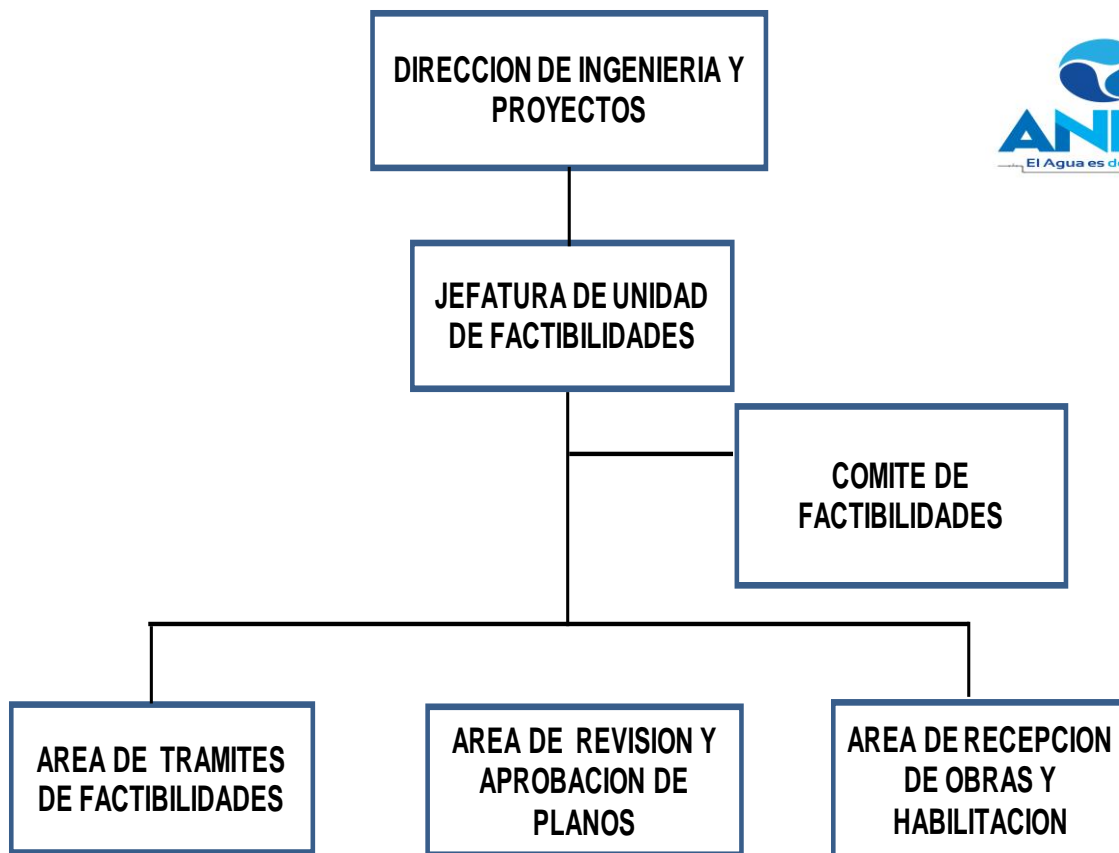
DIRECCION DE INGENIERIA Y PROYECTOS

AN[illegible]
El Agua es d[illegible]

JEFATURA DE UNIDAD DE FACTIBILIDADES

COMITE DE FACTIBILIDADES

AREA DE TRAMITES DE FACTIBILIDADES

AREA DE REVISION Y APROBACION DE PLANOS

AREA DE RECEPCION DE OBRAS Y HABILITACION